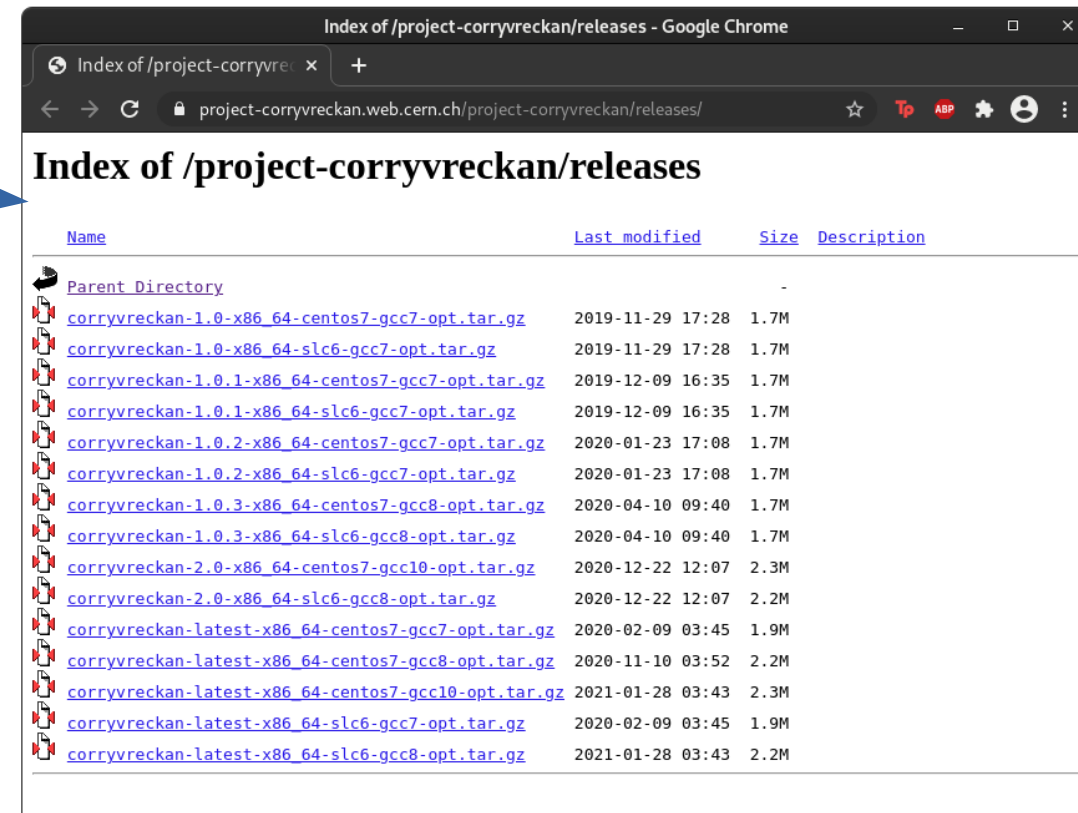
Index of /project-corryvreckan/releases - Google Chrome

Index of /project-corryvre ×

+

project-corryvreckan.web.cern.ch/project-corryvreckan/releases/

Tp ABP

# Index of /project-corryvreckan/releases

| Name | Last modified | Size | Description |
|---|---|---|---|
| Parent Directory | | - | |
| corryvreckan-1.0-x86_64-centos7-gcc7-opt.tar.gz | 2019-11-29 17:28 | 1.7M | |
| corryvreckan-1.0-x86_64-slc6-gcc7-opt.tar.gz | 2019-11-29 17:28 | 1.7M | |
| corryvreckan-1.0.1-x86_64-centos7-gcc7-opt.tar.gz | 2019-12-09 16:35 | 1.7M | |
| corryvreckan-1.0.1-x86_64-slc6-gcc7-opt.tar.gz | 2019-12-09 16:35 | 1.7M | |
| corryvreckan-1.0.2-x86_64-centos7-gcc7-opt.tar.gz | 2020-01-23 17:08 | 1.7M | |
| corryvreckan-1.0.2-x86_64-slc6-gcc7-opt.tar.gz | 2020-01-23 17:08 | 1.7M | |
| corryvreckan-1.0.3-x86_64-centos7-gcc8-opt.tar.gz | 2020-04-10 09:40 | 1.7M | |
| corryvreckan-1.0.3-x86_64-slc6-gcc8-opt.tar.gz | 2020-04-10 09:40 | 1.7M | |
| corryvreckan-2.0-x86_64-centos7-gcc10-opt.tar.gz | 2020-12-22 12:07 | 2.3M | |
| corryvreckan-2.0-x86_64-slc6-gcc8-opt.tar.gz | 2020-12-22 12:07 | 2.2M | |
| corryvreckan-latest-x86_64-centos7-gcc7-opt.tar.gz | 2020-02-09 03:45 | 1.9M | |
| corryvreckan-latest-x86_64-centos7-gcc8-opt.tar.gz | 2020-11-10 03:52 | 2.2M | |
| corryvreckan-latest-x86_64-centos7-gcc10-opt.tar.gz | 2021-01-28 03:43 | 2.3M | |
| corryvreckan-latest-x86_64-slc6-gcc7-opt.tar.gz | 2020-02-09 03:45 | 1.9M | |
| corryvreckan-latest-x86_64-slc6-gcc8-opt.tar.gz | 2021-01-28 03:43 | 2.2M | |